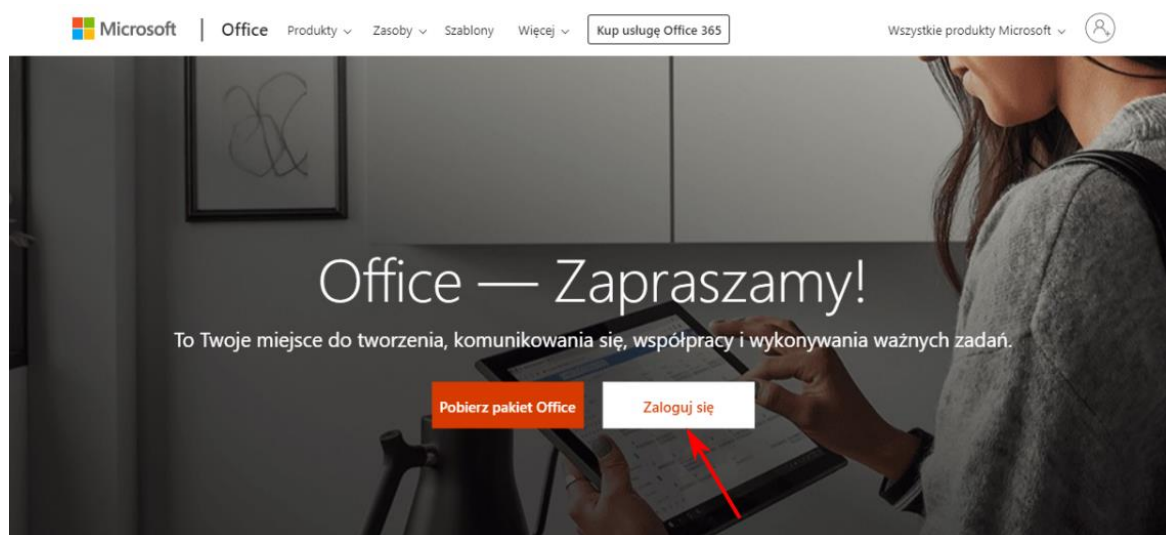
Microsoft | Office Produkty ⌄ Zasoby ⌄ Szablony Więcej ⌄ Kup usługę Office 365 Wszystkie produkty Microsoft ⌄

Office — Zapraszamy!

To Twoje miejsce do tworzenia, komunikowania się, współpracy i wykonywania ważnych zadań.

Pobierz pakiet Office Zaloguj się